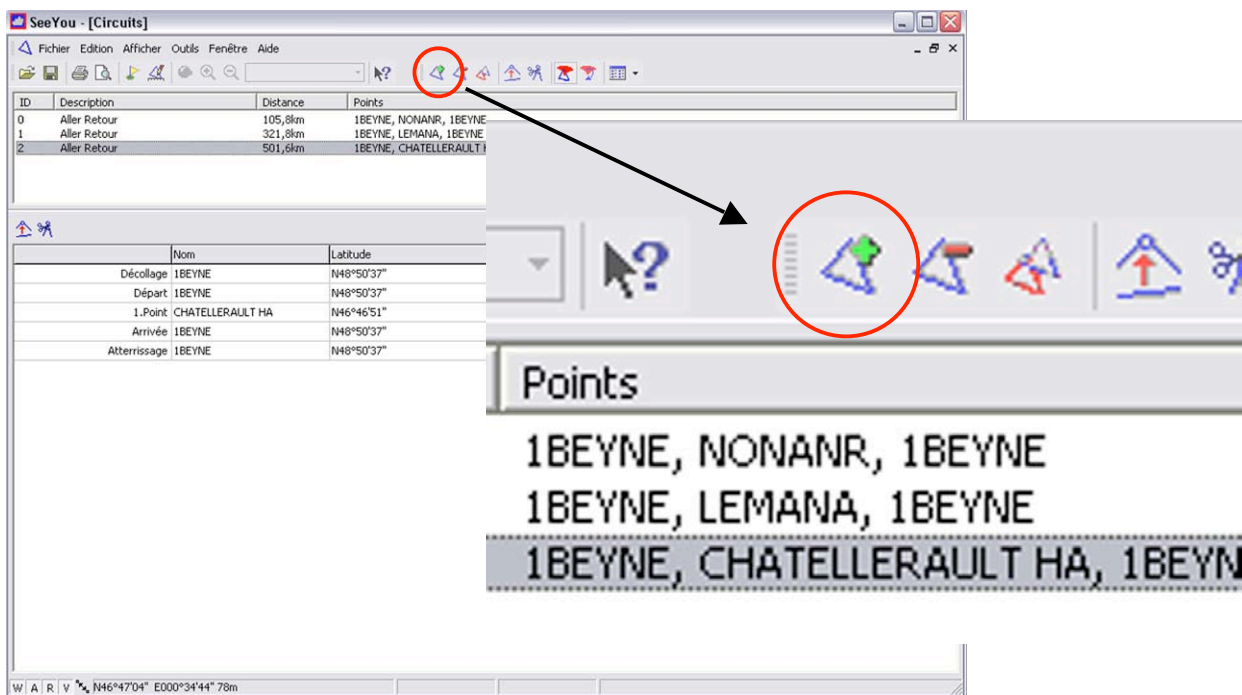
SeeYou - [Circuits]

Fichier Edition Afficher Outils Fenêtre Aide

| ID | Description | Distance | Points |
|---|---|---|---|
| 0 | Aller Retour | 105,8km | 1BEYNE, NONANR, 1BEYNE |
| 1 | Aller Retour | 321,8km | 1BEYNE, LEMANA, 1BEYNE |
| 2 | Aller Retour | 501,6km | 1BEYNE, CHATELLERAULT H |

| | Nom | Latitude |
|---|---|---|
| Décollage | 1BEYNE | N48°50'37" |
| Départ | 1BEYNE | N48°50'37" |
| 1.Point | CHATELLERAULT HA | N46°46'51" |
| Arrivée | 1BEYNE | N48°50'37" |
| Atterrissage | 1BEYNE | N48°50'37" |

W A R V N46°47'04" E000°34'44" 78m

Points

1BEYNE, NONANR, 1BEYNE
1BEYNE, LEMANA, 1BEYNE
1BEYNE, CHATELLERAULT HA, 1BEYN